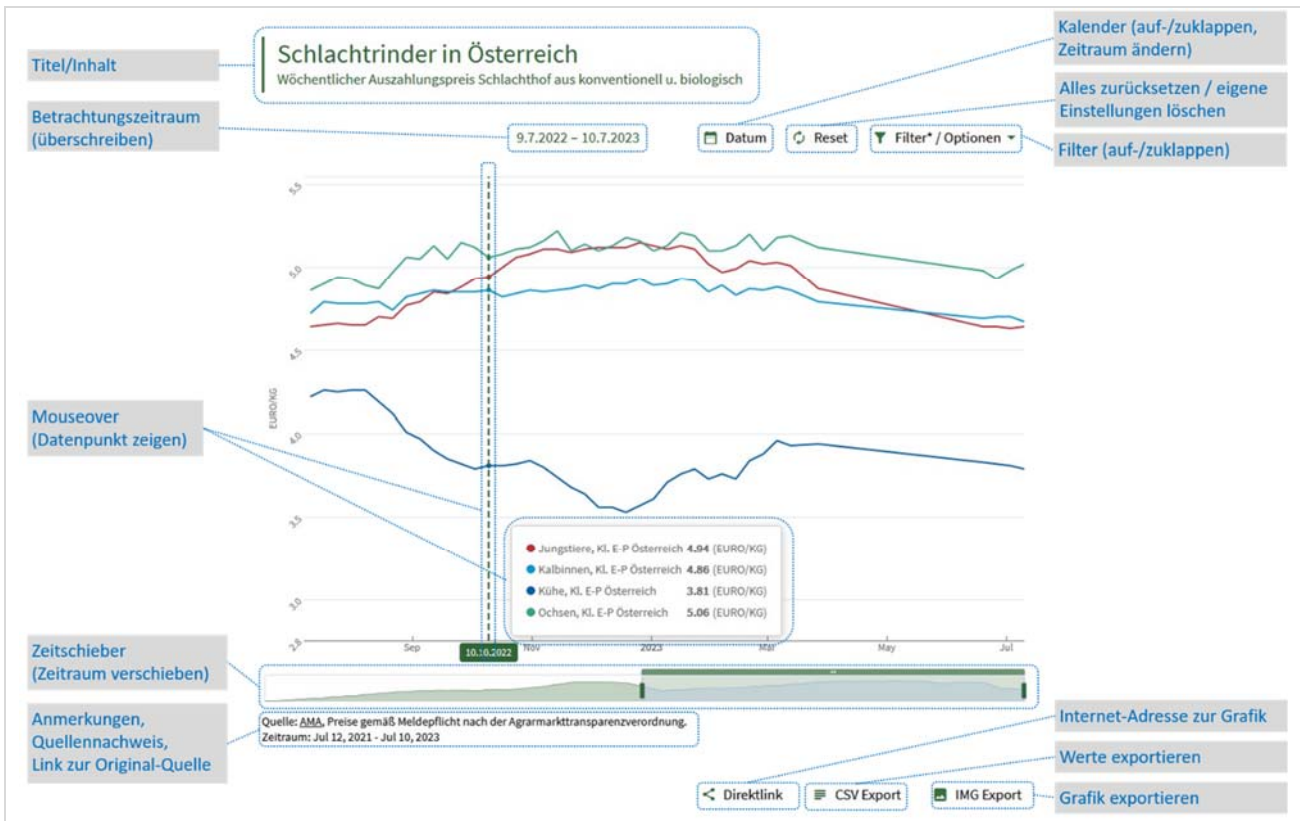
Titel/Inhalt

Schlachtrinder in Österreich
Wöchentlicher Auszahlungspreis Schlachthof aus konventionell u. biologisch

Kalender (auf-/zuklappen, Zeitraum ändern)

Alles zurücksetzen / eigene Einstellungen löschen

Betrachtungszeitraum (überschreiben)

9.7.2022 – 10.7.2023

Datum

Reset

Filter* / Optionen

Filter (auf-/zuklappen)

5.5

5.0

4.5

4.0

3.5

3.0

2.5

EURO/KG

Mouseover (Datenpunkt zeigen)

Jungstiere, Kl. E-P Österreich 4.94 (EURO/KG)
Kalbinnen, Kl. E-P Österreich 4.86 (EURO/KG)
Kühe, Kl. E-P Österreich 3.81 (EURO/KG)
Ochsen, Kl. E-P Österreich 5.06 (EURO/KG)

Sep

10.10.2022

Nov

2023

Mar

May

Jul

Zeitschieber (Zeitraum verschieben)

Anmerkungen, Quellennachweis, Link zur Original-Quelle

Quelle: AMA, Preise gemäß Meldepflicht nach der Agrarmarkttransparenzverordnung.
Zeitraum: Jul 12, 2021 - Jul 10, 2023

Internet-Adresse zur Grafik

Werte exportieren

Direktlink

CSV Export

IMG Export

Grafik exportieren